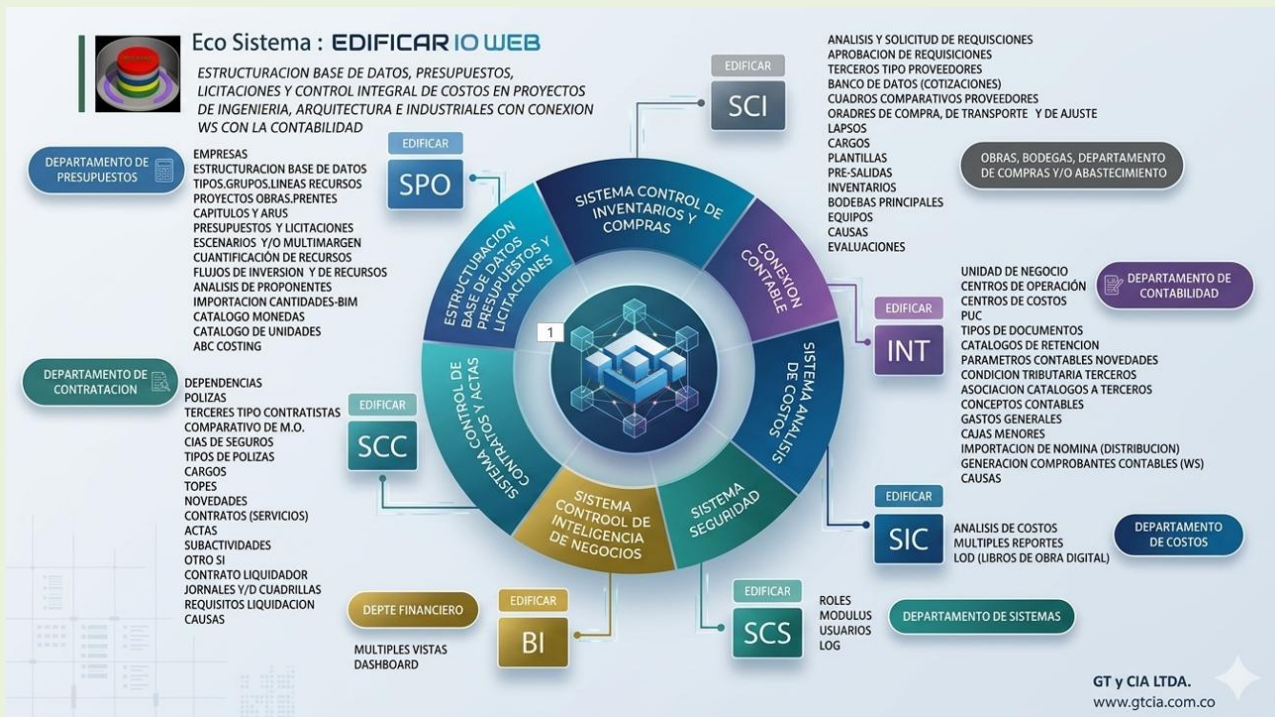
Eco Sistema : EDIFICAR IO WEB

ESTRUCTURACION BASE DE DATOS, PRESUPUESTOS, LICITACIONES Y CONTROL INTEGRAL DE COSTOS EN PROYECTOS DE INGENIERIA, ARQUITECTURA E INDUSTRIALES CON CONEXION WS CON LA CONTABILIDAD

EDIFICAR
SCI

ANALISIS Y SOLICITUD DE REQUISCIONES
APROBACION DE REQUISICIONES
TERCEROS TIPO PROVEEDORES
BANCO DE DATOS (COTIZACIONES)
CUADROS COMPARATIVOS PROVEEDORES
ORADRES DE COMPRA, DE TRANSPORTE Y DE AJUSTE
LAPSOS
CARGOS
PLANTILLAS
PRE-SALIDAS
INVENTARIOS
BODEBAS PRINCIPALES
EQUIPOS
CAUSAS
EVALUACIONES

OBRAS, BODEGAS, DEPARTAMENTO DE COMPRAS Y/O ABASTECIMIENTO

DEPARTAMENTO DE PRESUPUESTOS

EDIFICAR
SPO

EMPRESAS
ESTRUCTURACION BASE DE DATOS
TIPOS.GRUPOS.LINEAS RECURSOS
PROYECTOS OBRAS.PRENTES
CAPITULOS Y ARUS
PRESUPUESTOS Y LICITACIONES
ESCENARIOS Y/O MULTIMARGEN
CUANTIFICACIÓN DE RECURSOS
FLUJOS DE INVERSION Y DE RECURSOS
ANALISIS DE PROPONENTES
IMPORTACION CANTIDADES-BIM
CATALOGO MONEDAS
CATALOGO DE UNIDADES
ABC COSTING

SISTEMA CONTROL DE INVENTARIOS Y COMPRAS
CONEXION CONTABLE
ESTRUCTURACION BASE DE DATOS PRESUPUESTOS Y LICITACIONES
SISTEMA ANALISIS DE COSTOS
SISTEMA CONTROL DE CONTRATOS Y ACTAS
SISTEMA CONTROOL DE INTELIGENCIA DE NEGOCIOS
SISTEMA SEGURIDAD

1

UNIDAD DE NEGOCIO
CENTROS DE OPERACIÓN
CENTROS DE COSTOS
PUC
TIPOS DE DOCUMENTOS
CATALOGOS DE RETENCION
PARAMETROS CONTABLES NOVEDADES
CONDICION TRIBUTARIA TERCEROS
ASOCIACION CATALOGOS A TERCEROS
CONCEPTOS CONTABLES
GASTOS GENERALES
CAJAS MENORES
IMPORTACION DE NOMINA (DISTRIBUCION)
GENERACION COMPROBANTES CONTABLES (WS)
CAUSAS

DEPARTAMENTO DE CONTABILIDAD

EDIFICAR
INT

DEPARTAMENTO DE CONTRATACION

DEPENDENCIAS
POLIZAS
TERCERES TIPO CONTRATISTAS
COMPARATIVO DE M.O.
CIAS DE SEGUROS
TIPOS DE POLIZAS
CARGOS
TOPES
NOVEDADES
CONTRATOS (SERVICIOS)
ACTAS
SUBACTIVIDADES
OTRO SI
CONTRATO LIQUIDADOR
JORNALES Y/D CUADRILLAS
REQUISITOS LIQUIDACION
CAUSAS

EDIFICAR
SCC

EDIFICAR
SIC

ANALISIS DE COSTOS
MULTIPLES REPORTES
LOD (LIBROS DE OBRA DIGITAL)

DEPARTAMENTO DE COSTOS

DEPTE FINANCIERO

MULTIPLES VISTAS
DASHBOARD

EDIFICAR
BI

EDIFICAR
SCS

ROLES
MODULUS
USUARIOS
LOG

DEPARTAMENTO DE SISTEMAS

GT y CIA LTDA.
www.gtcia.com.co